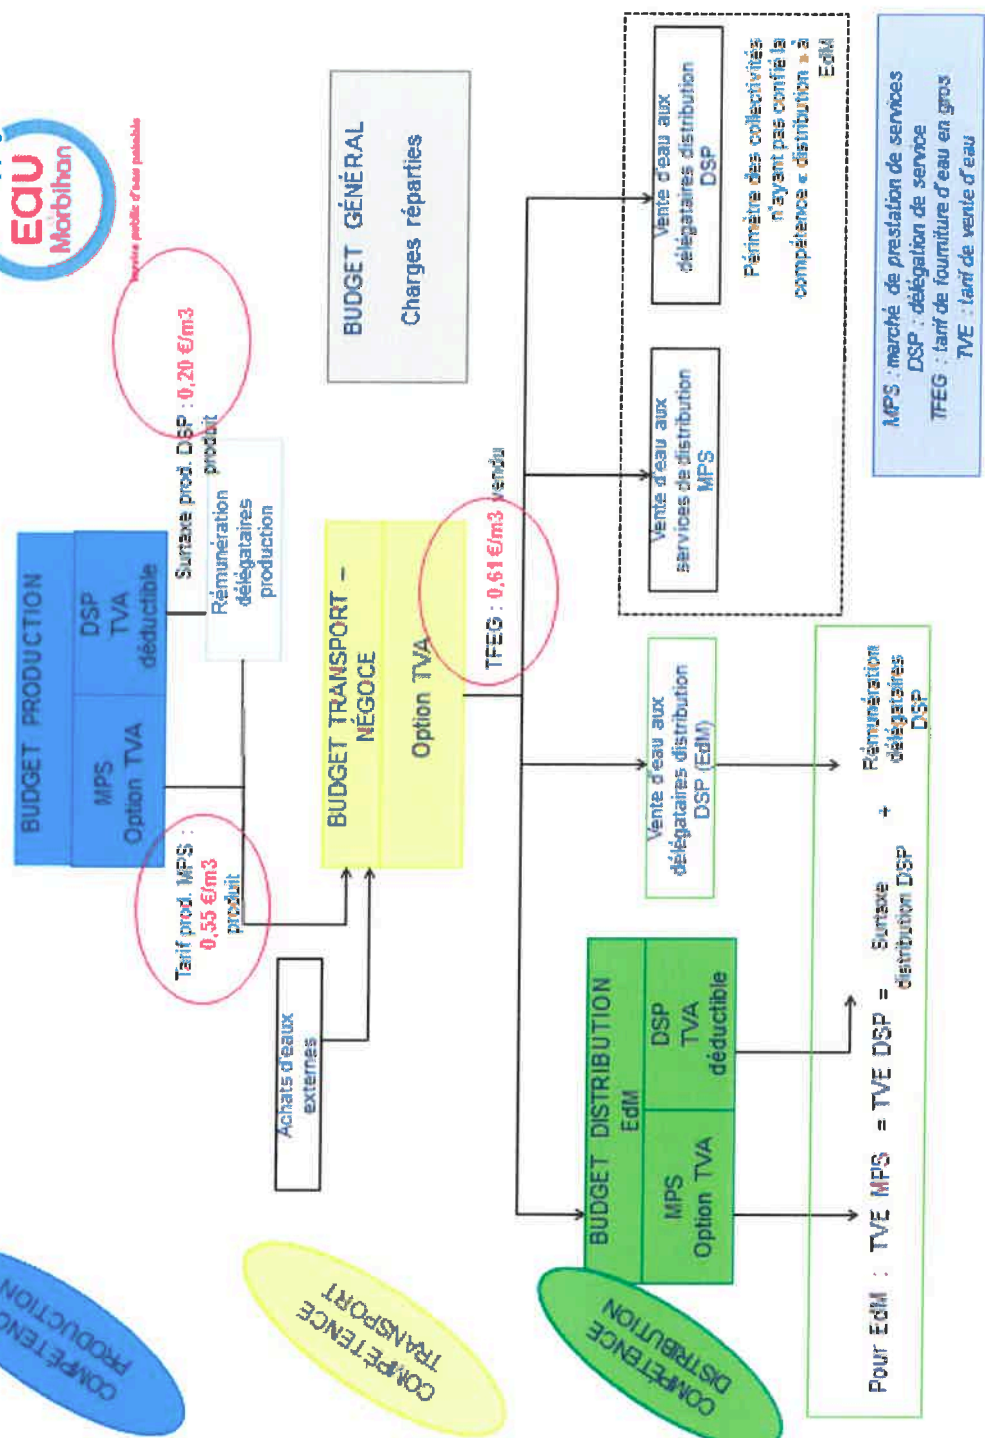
EAU
Morbihan
Service public d'eau potable

COMPÉTENCE PRODUCTION

COMPÉTENCE TRANSPORT

COMPÉTENCE DISTRIBUTION

BUDGET PRODUCTION
MPS Option TVA
DSP TVA déductible

Tarif prod. MPS : 0,55 €/m3 produit

Surtaxe prod. DSP : 0,20 €/m3 produit

Rémunération délégataires production

BUDGET GÉNÉRAL
Charges réparties

Achats d'eaux externes

BUDGET TRANSPORT – NÉGOCE
Option TVA

TFEG : 0,61 €/m3 vendu

Vente d'eau aux services de distribution MPS

Vente d'eau aux délégataires distribution DSP

Périmètre des collectivités n'ayant pas confié la compétence « distribution » à EdM

MPS : marché de prestation de services
DSP : délégation de service
TFEG : tarif de fourniture d'eau en gros
TVE : tarif de vente d'eau

Vente d'eau aux délégataires distribution DSP (EdM)

BUDGET DISTRIBUTION EdM
MPS Option TVA
DSP TVA déductible

Pour EdM : TVE MPS = TVE DSP = Surtaxe distribution DSP + Rémunération délégataires DSP